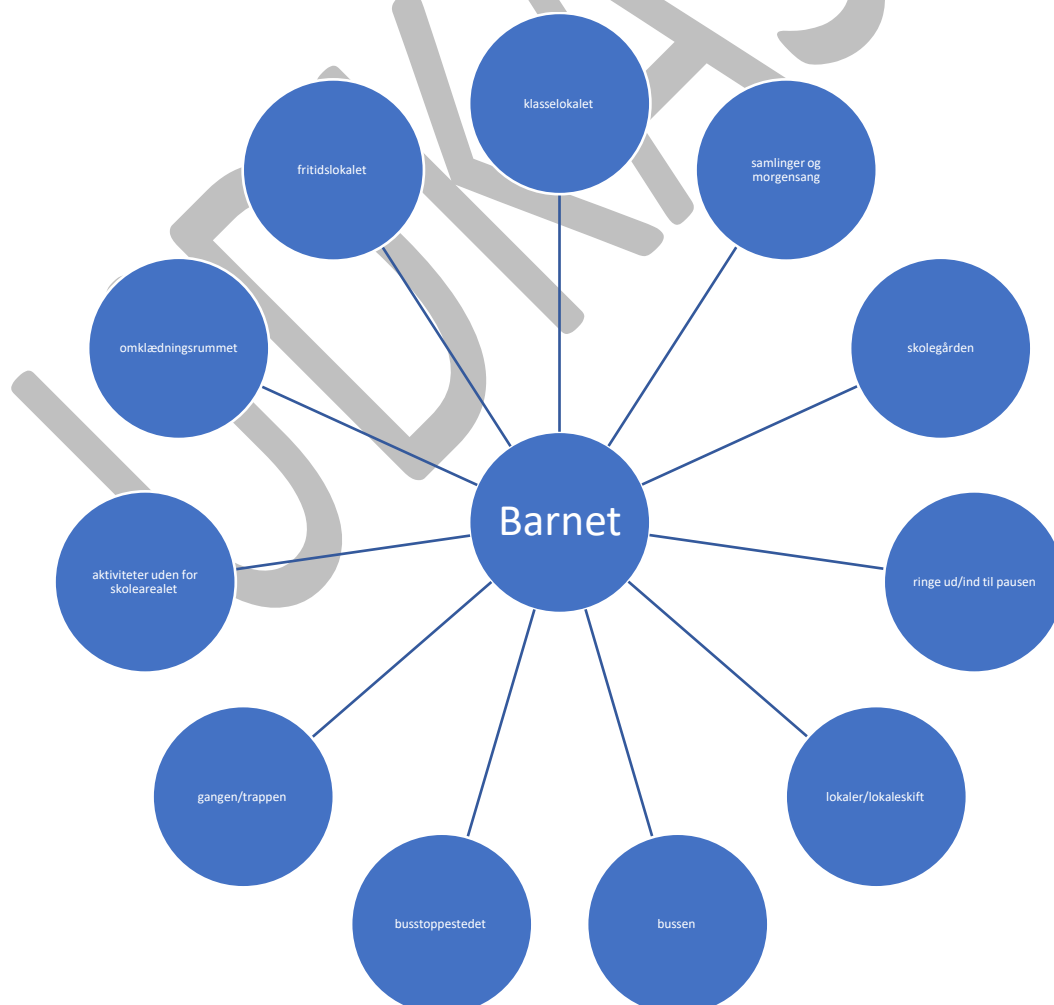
klasselokalet

fritidslokalet

samlinger og morgensang

omklædningsrummet

skolegården

Barnet

aktiviteter uden for skolearealet

ringe ud/ind til pausen

gangen/trappen

lokaler/lokaleskift

busstoppestedet

bussen